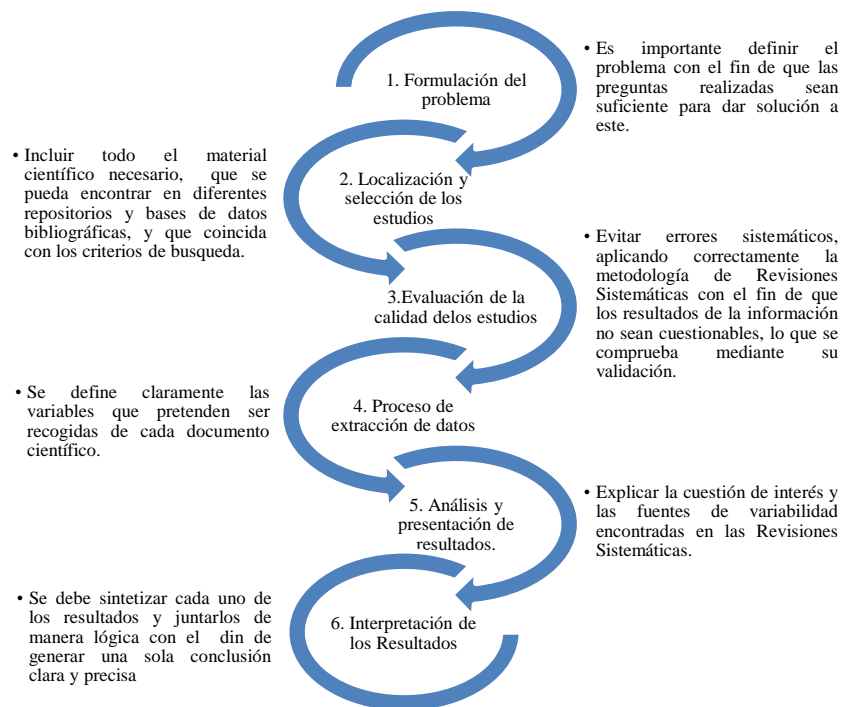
1. Formulación del problema

• Es importante definir el problema con el fin de que las preguntas realizadas sean suficiente para dar solución a este.

• Incluir todo el material científico necesario, que se pueda encontrar en diferentes repositorios y bases de datos bibliográficas, y que coincida con los criterios de busqueda.

2. Localización y selección de los estudios

• Evitar errores sistemáticos, aplicando correctamente la metodología de Revisiones Sistemáticas con el fin de que los resultados de la información no sean cuestionables, lo que se comprueba mediante su validación.

3.Evaluación de la calidad delos estudios

• Se define claramente las variables que pretenden ser recogidas de cada documento científico.

4. Proceso de extracción de datos

• Explicar la cuestión de interés y las fuentes de variabilidad encontradas en las Revisiones Sistemáticas.

5. Análisis y presentación de resultados.

• Se debe sintetizar cada uno de los resultados y juntarlos de manera lógica con el din de generar una sola conclusión clara y precisa

6. Interpretación de los Resultados